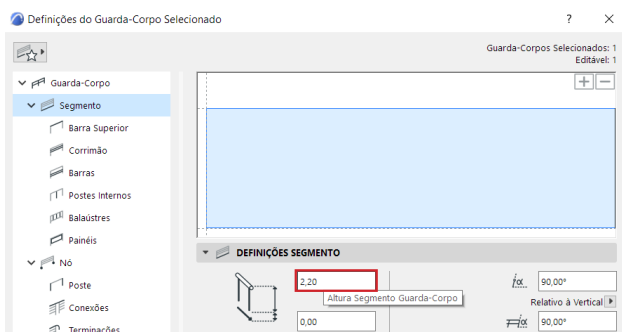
Definições do Guarda-Corpo Selecionado

?

Guarda-Corpos Selecionados: 1
Editável: 1

Guarda-Corpo
Segmento
Barra Superior
Corrimão
Barras
Postes Internos
Balaústres
Painéis
Nó
Poste
Conexões
Terminações

DEFINIÇÕES SEGMENTO

2,20
Altura Segmento Guarda-Corpo
0,00

90,00°
Relativo à Vertical
90,00°